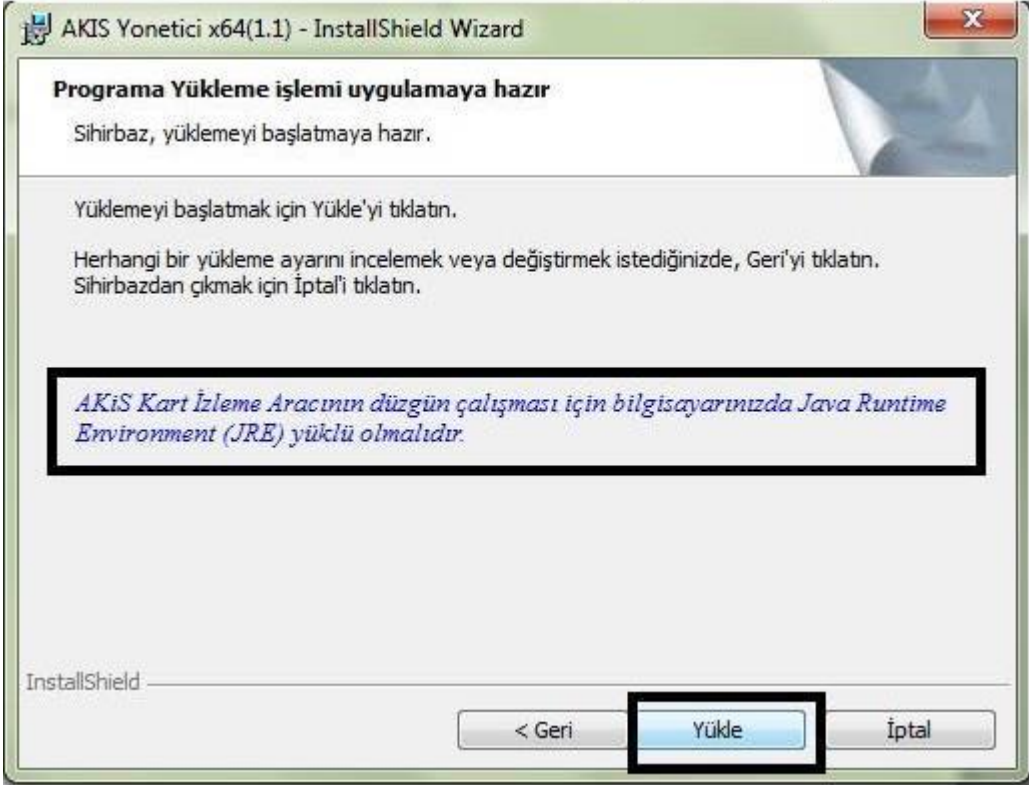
AKIS Yonetici x64(1.1) - InstallShield Wizard

Programa Yükleme işlemi uygulamaya hazır

Sihirbaz, yüklemeyi başlatmaya hazır.

Yüklemeyi başlatmak için Yükle'yi tıklatın.

Herhangi bir yükleme ayarını incelemek veya değiştirmek istediğinizde, Geri'yi tıklatın. Sihirbazdan çıkmak için İptal'i tıklatın.

AKiS Kart İzleme Aracının düzgün çalışması için bilgisayarınızda Java Runtime Environment (JRE) yüklü olmalıdır.

InstallShield

< Geri

Yükle

İptal